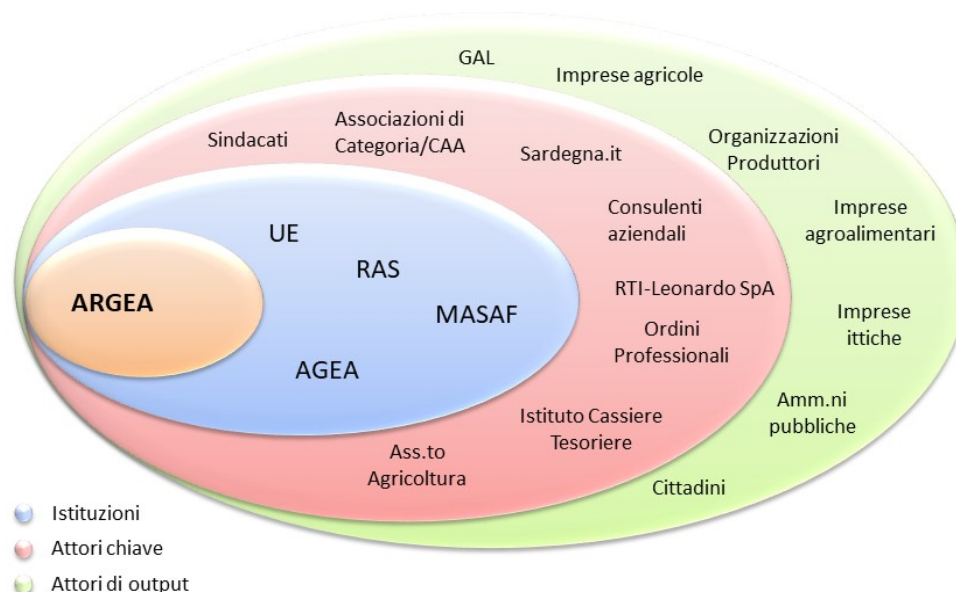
GAL

Imprese agricole

Organizzazioni Produttori

Imprese agroalimentari

Imprese ittiche

Amm.ni pubbliche

Cittadini

Sindacati

Associazioni di Categoria/CAA

Sardegna.it

Consulenti aziendali

RTI-Leonardo SpA

Ordini Professionali

Istituto Cassiere Tesoriere

Ass.to Agricoltura

UE

RAS

MASAF

AGEA

ARGEA

Istituzioni

Attori chiave

Attori di output